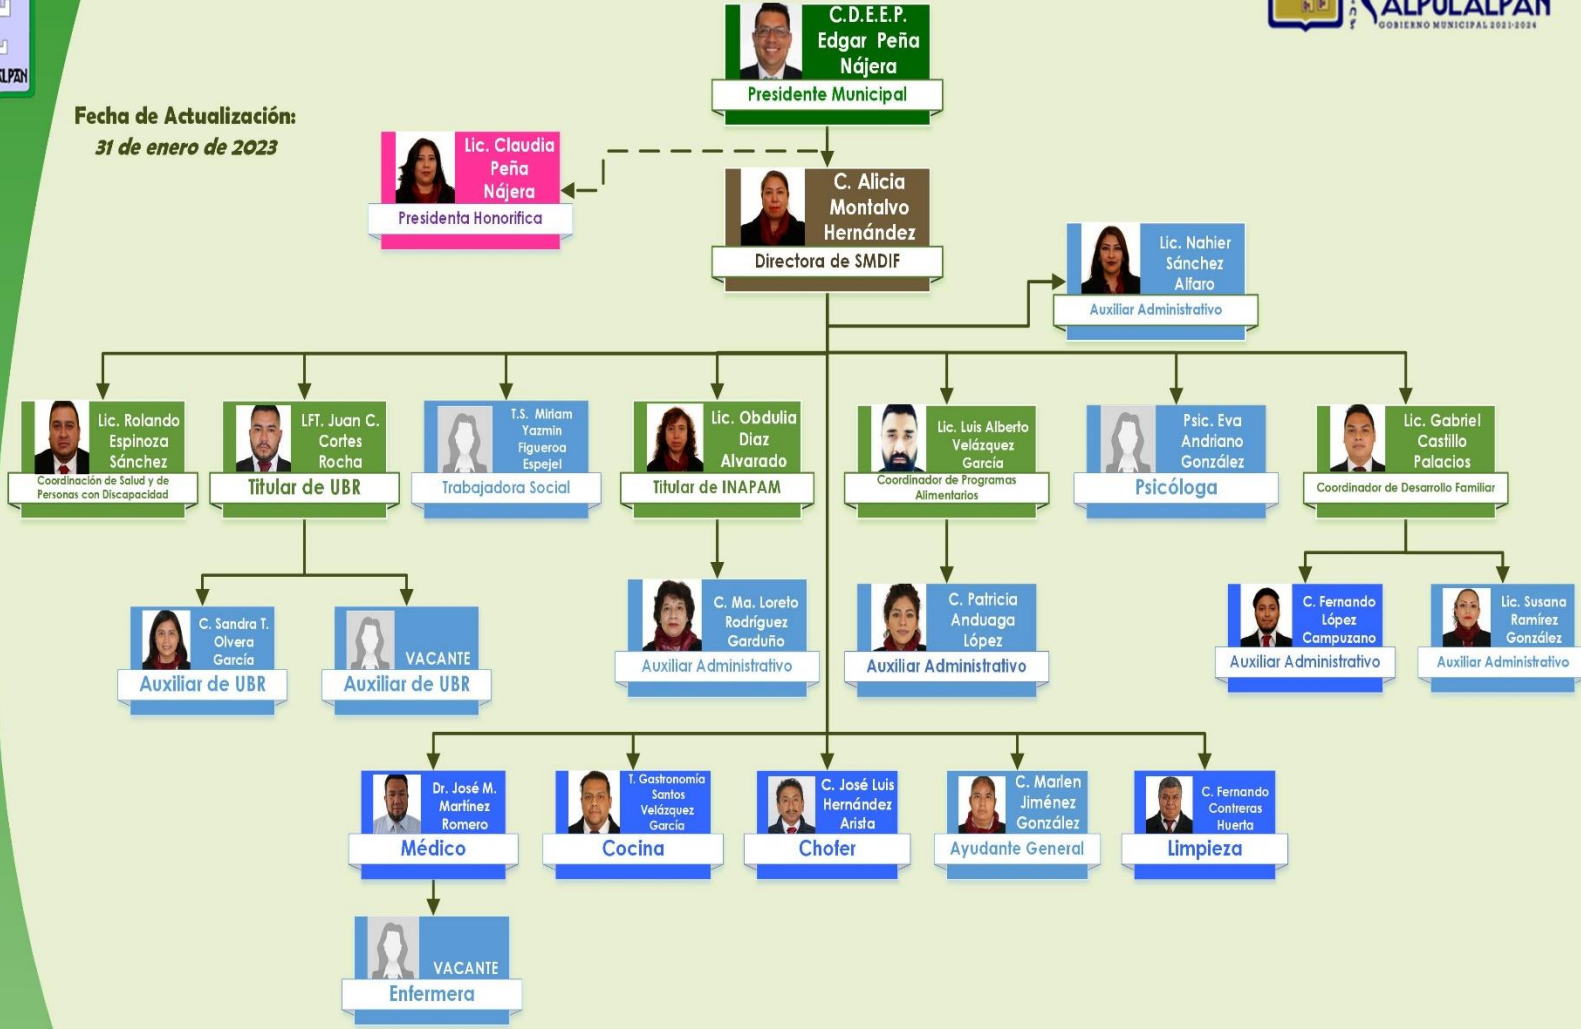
LPAN

ALPULALPAN
GOBIERNO MUNICIPAL 2021-2024

Fecha de Actualización:
31 de enero de 2023

C.D.E.E.P. Edgar Peña Nájera
Presidente Municipal

Lic. Claudia Peña Nájera
Presidenta Honorifica

C. Alicia Montalvo Hernández
Directora de SMDIF

Lic. Nahier Sánchez Alfaro
Auxiliar Administrativo

Lic. Rolando Espinoza Sánchez
Coordinación de Salud y de Personas con Discapacidad

LFT. Juan C. Cortes Rocha
Titular de UBR

T.S. Miriam Yazmin Figueroa Espejel
Trabajadora Social

Lic. Obdulia Diaz Alvarado
Titular de INAPAM

Lic. Luis Alberto Velázquez García
Coordinador de Programas Alimentarios

Psic. Eva Andriano González
Psicóloga

Lic. Gabriel Castillo Palacios
Coordinador de Desarrollo Familiar

C. Sandra T. Olvera García
Auxiliar de UBR

VACANTE
Auxiliar de UBR

C. Ma. Loreto Rodríguez Garduño
Auxiliar Administrativo

C. Patricia Anduaga López
Auxiliar Administrativo

C. Fernando López Campuzano
Auxiliar Administrativo

Lic. Susana Ramírez González
Auxiliar Administrativo

Dr. José M. Martínez Romero
Médico

T. Gastronomía Santos Velázquez García
Cocina

C. José Luis Hernández Arista
Chofer

C. Marlen Jiménez González
Ayudante General

C. Fernando Contreras Huerta
Limpieza

VACANTE
Enfermera